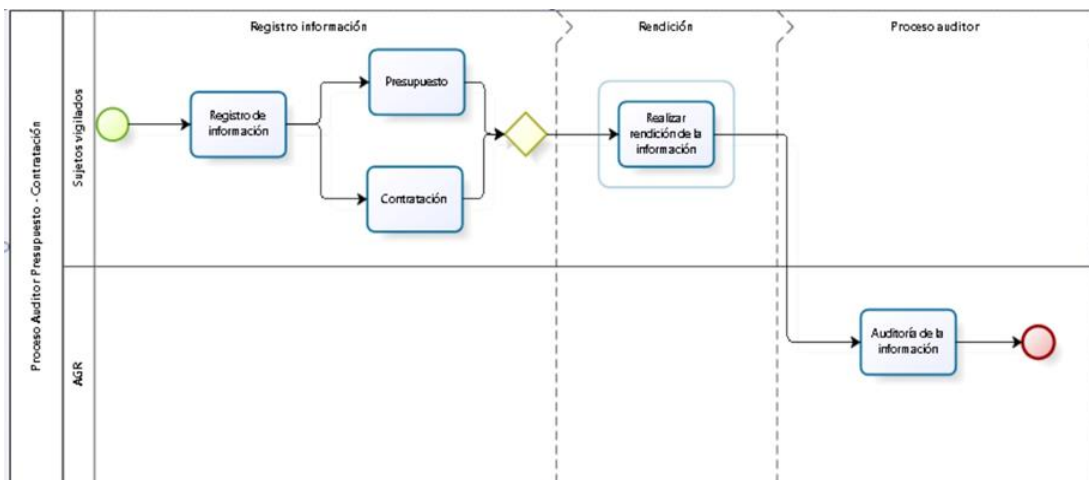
Proceso Auditor Presupuesto - Contratación

Sujetos vigilados

AGR

Registro información

Rendición

Proceso auditor

Registro de información

Presupuesto

Contratación

Realizar rendición de la información

Auditoría de la información